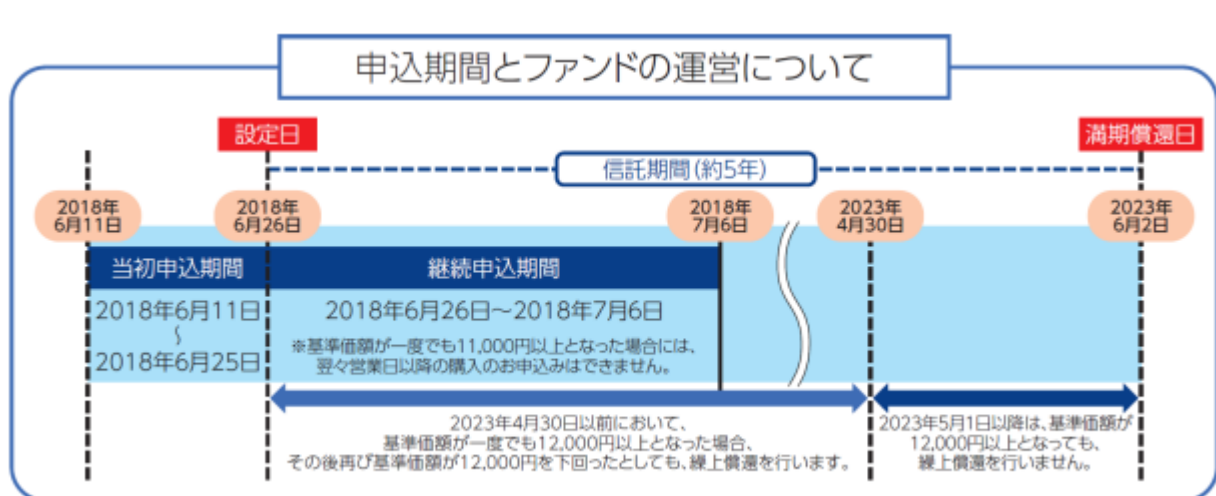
申込期間とファンドの運営について

設定日

満期償還日

信託期間（約5年）

2018年6月11日

2018年6月26日

2018年7月6日

2023年4月30日

2023年6月2日

当初申込期間

2018年6月11日
～
2018年6月25日

継続申込期間

2018年6月26日～2018年7月6日

※基準価額が一度でも11,000円以上となった場合には、翌々営業日以降の購入のお申込みはできません。

2023年4月30日以前において、基準価額が一度でも12,000円以上となった場合、その後再び基準価額が12,000円を下回ったとしても、繰上償還を行います。

2023年5月1日以降は、基準価額が12,000円以上となっても、繰上償還を行いません。